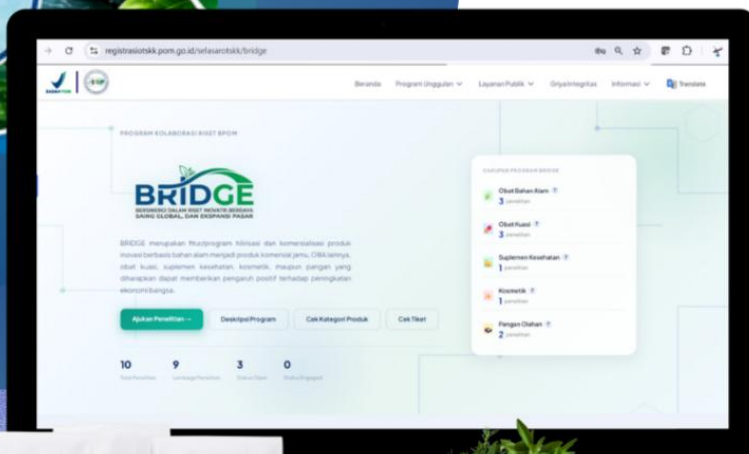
registrasiotskk.pom.go.id/selasarotskk/bridge

Beranda Program Unggulan Layanan Publik Griya Integritas Informasi Translate

PROGRAM KOLABORASI RISET BPOM

BRIDGE
BERSINERGI DALAM RISET INOVATIF BERDAYA SAING GLOBAL, DAN EKSPANSI PASAR

BRIDGE merupakan fitur/program hilirisasi dan komersialisasi produk inovasi berbasis bahan alam menjadi produk komersial jamu, OBA lainnya, obat kuasi, suplemen kesehatan, kosmetik, maupun pangan yang diharapkan dapat memberikan pengaruh positif terhadap peningkatan ekonomi bangsa.

Ajukan Penelitian → Deskripsi Program Cek Kategori Produk Cek Tiket

10 Total Penelitian
9 Lembaga Penelitian
3 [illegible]
0 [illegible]

CAKUPAN PROGRAM BRIDGE
Obat Bahan Alam 3 penelitian
Obat Kuasi 3 penelitian
Suplemen Kesehatan 1 penelitian
Kosmetik 1 penelitian
Pangan Olahan 2 penelitian